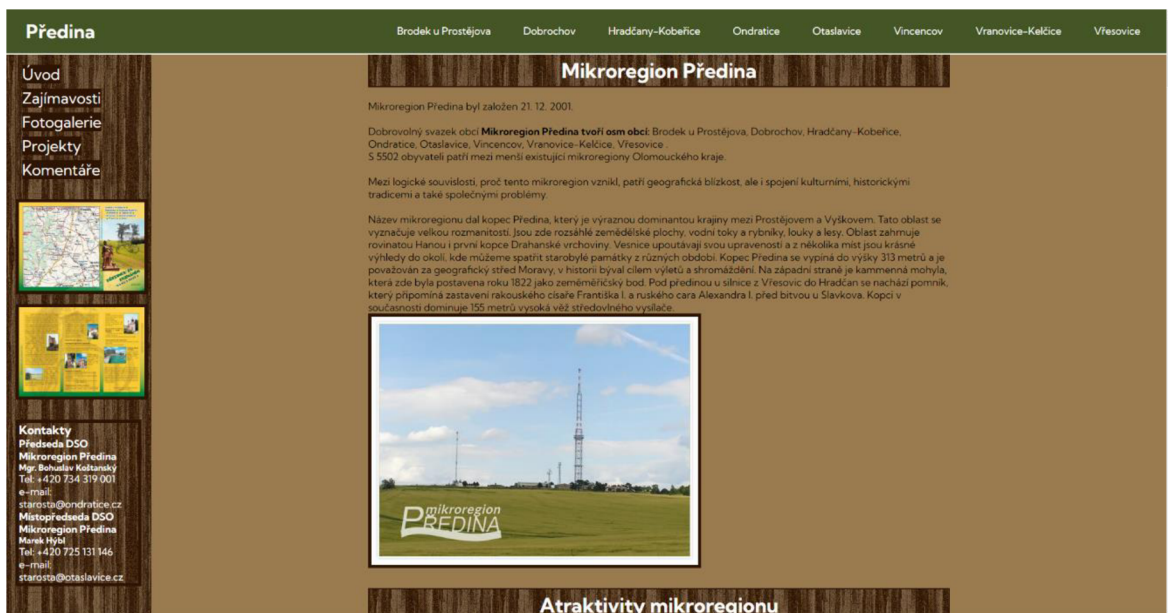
Předina

Brodek u Prostějova Dobrochov Hradčany-Kobeřice Ondratice Otaslavice Vincencov Vranovice-Kelčice Vřesovice

Úvod
Zajímavosti
Fotogalerie
Projekty
Komentáře

Kontakty
Předseda DSO
Mikroregion Předina
Mgr. Bohuslav Koštanský
Tel: +420 734 319 001
e-mail:
starosta@ondratice.cz
Místopředseda DSO
Mikroregion Předina
Marek Hýbl
Tel: +420 725 131 146
e-mail:
starosta@otaslavice.cz

Mikroregion Předina

Mikroregion Předina byl založen 21. 12. 2001.

Dobrovolný svazek obcí **Mikroregion Předina tvoří osm obcí**: Brodek u Prostějova, Dobrochov, Hradčany-Kobeřice, Ondratice, Otaslavice, Vincencov, Vranovice-Kelčice, Vřesovice .
S 5502 obyvateli patří mezi menší existující mikroregiony Olomouckého kraje.

Mezi logické souvislosti, proč tento mikroregion vznikl, patří geografická blízkost, ale i spojení kulturními, historickými tradicemi a také společnými problémy.

Název mikroregionu dal kopec Předina, který je výraznou dominantou krajiny mezi Prostějovem a Vyškovem. Tato oblast se vyznačuje velkou rozmanitostí. Jsou zde rozsáhlé zemědělské plochy, vodní toky a rybníky, louky a lesy. Oblast zahrnuje rovinatou Hanou i první kopce Drahanské vrchoviny. Vesnice upoutávají svou upraveností a z několika míst jsou krásné výhledy do okolí, kde můžeme spatřit starobylé památky z různých období. Kopec Předina se vypíná do výšky 313 metrů a je považován za geografický střed Moravy, v historii býval cílem výletů a shromáždění. Na západní straně je kammenná mohyla, která zde byla postavena roku 1822 jako zeměměřický bod. Pod předinou u silnice z Vřesovic do Hradčan se nachází pomník, který připomíná zastavení rakouského císaře Františka I. a ruského cara Alexandra I. před bitvou u Slavkova. Kopci v současnosti dominuje 155 metrů vysoká věž středovlného vysílače.

mikroregion PŘEDINA

Atraktivity mikroregionu